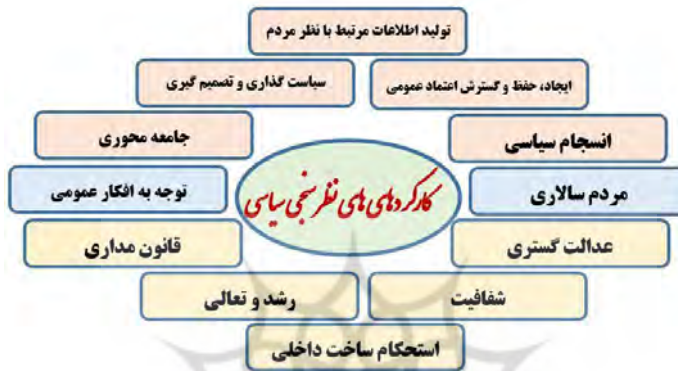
تولید اطلاعات مرتبط با نظر مردم

ایجاد، حفظ و گسترش اعتماد عمومی

سیاست گذاری و تصمیم گیری

انسجام سیاسی

جامعه محوری

کارکردهای های نظرسنجی سیاسی

مردم سالاری

توجه به افکار عمومی

عدالت گستری

قانون مداری

شفافیت

رشد و تعالی

استحکام ساخت داخلی